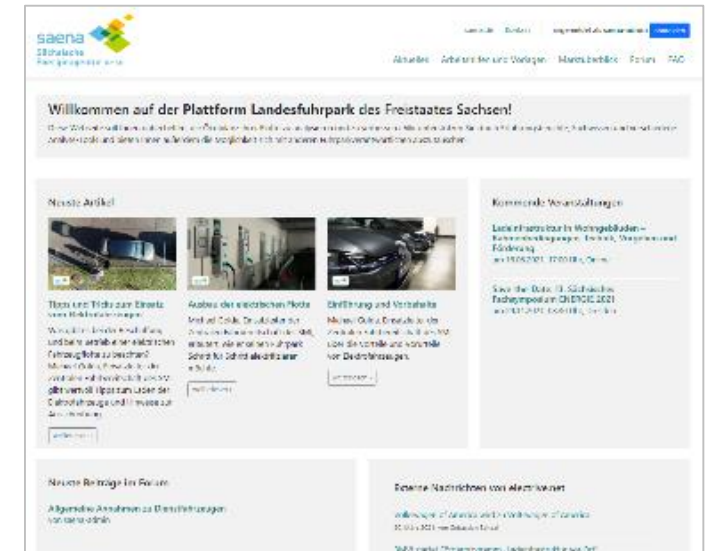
saena
Sächsische
Energieagentur GmbH

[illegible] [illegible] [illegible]

Aktuelles Arbeitshilfen und Vorlagen Marktüberblick Forum FAQ

Willkommen auf der Plattform Landesfuhrpark des Freistaates Sachsen!

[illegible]

Neuste Artikel

Tipps und Tricks zum Einsatz von Elektrofahrzeugen
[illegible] gibt wertvolle Tipps zum Laden der Elektrofahrzeuge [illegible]
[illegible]

Ausbau der elektrischen Flotte
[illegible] Schritt für Schritt elektrifiziert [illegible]
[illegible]

Einführung und Vorbehalte
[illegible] über die Vorteile und Vorurteile von Elektrofahrzeugen.
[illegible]

Kommende Veranstaltungen

Ladeinfrastruktur in Wohngebäuden – Rahmenbedingungen, Technik, Vorgehen und Förderung
am 19.05.2021, 17:00 Uhr, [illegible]

Save the Date: 13. Sächsisches Fachsymposium ENERGIE 2021
am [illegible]

Neuste Beiträge im Forum

Allgemeine Annahmen zu Dienstfahrzeugen
von saena-admin

Neueste Nachrichten von electrive.net

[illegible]
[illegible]
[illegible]